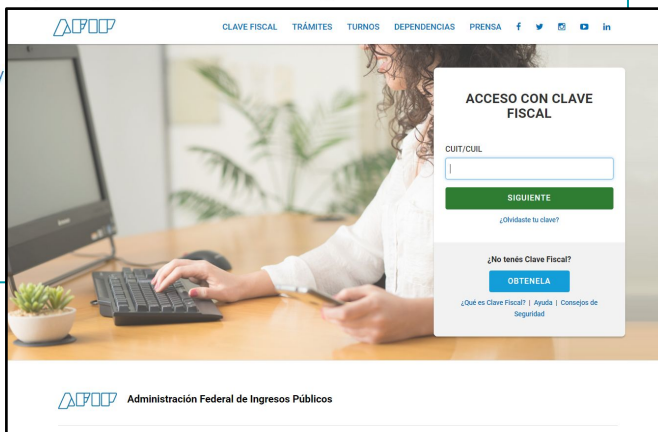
AFIP

CLAVE FISCAL TRÁMITES TURNOS DEPENDENCIAS PRENSA

ACCESO CON CLAVE FISCAL

CUIT/CUIL

SIGUIENTE

¿Olvidaste tu clave?

¿No tenés Clave Fiscal?

OBTENELA

¿Qué es Clave Fiscal? | Ayuda | Consejos de Seguridad

AFIP Administración Federal de Ingresos Públicos